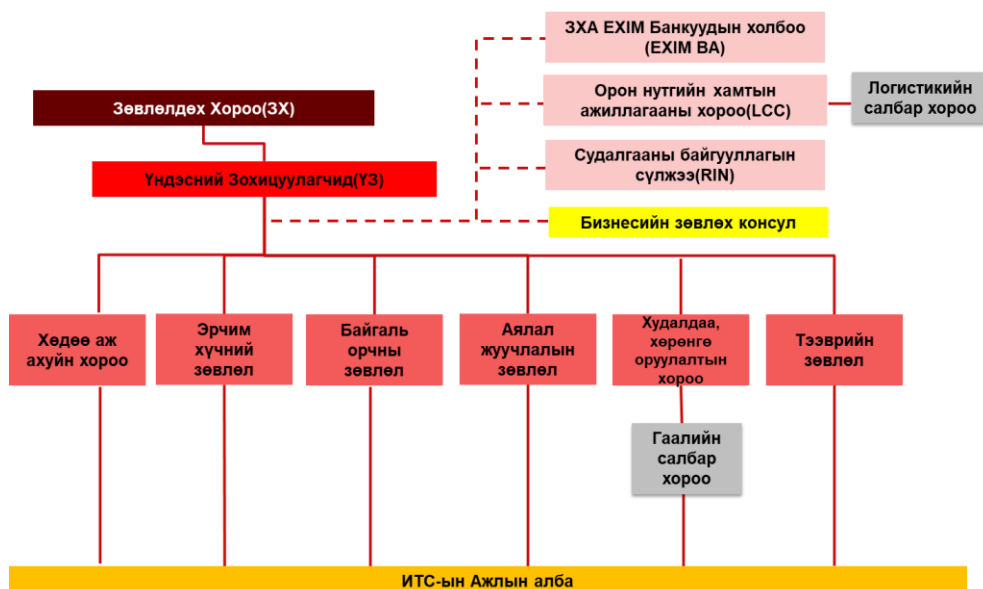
ЗХА EXIM Банкуудын холбоо (EXIM BA)

Орон нутгийн хамтын ажиллагааны хороо(LCC)

Логистикийн салбар хороо

Зөвлөлдөх Хороо(ЗХ)

Үндэсний Зохицуулагчид(ҮЗ)

Судалгааны байгууллагын сүлжээ(RIN)

Бизнесийн зөвлөх консул

Хөдөө аж ахуйн хороо

Эрчим хүчний зөвлөл

Байгаль орчны зөвлөл

Аялал жуучлалын зөвлөл

Худалдаа, хөрөнгө оруулалтын хороо

Тээврийн зөвлөл

Гаалийн салбар хороо

ИТС-ын Ажлын алба